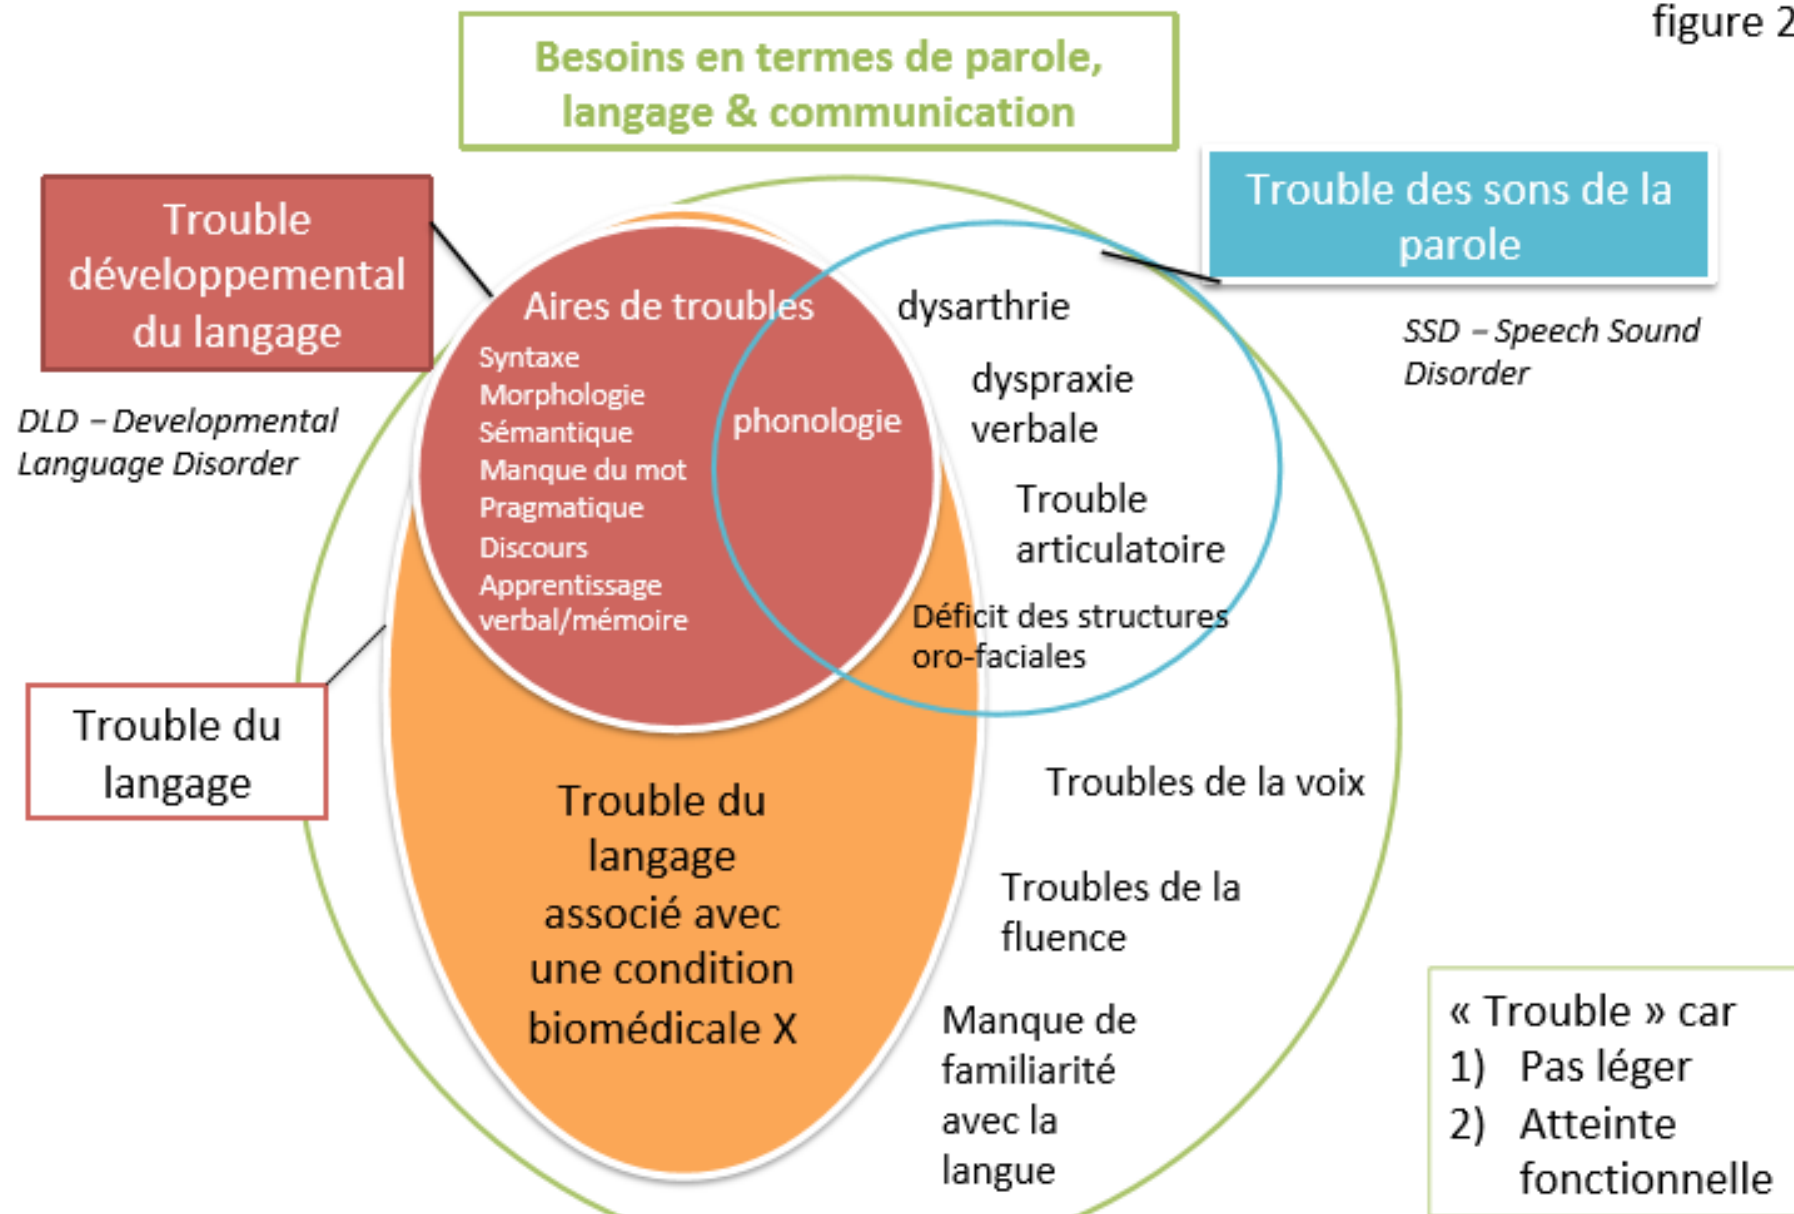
figure 2

Besoins en termes de parole, langage & communication

Trouble développemental du langage

DLD – Developmental Language Disorder

Trouble des sons de la parole

SSD – Speech Sound Disorder

Aires de troubles
Syntaxe
Morphologie
Sémantique
Manque du mot
Pragmatique
Discours
Apprentissage verbal/mémoire

phonologie

dysarthrie

dyspraxie verbale

Trouble articulatoire

Déficit des structures oro-faciales

Trouble du langage

Trouble du langage associé avec une condition biomédicale X

Troubles de la voix

Troubles de la fluence

Manque de familiarité avec la langue

« Trouble » car
1) Pas léger
2) Atteinte fonctionnelle